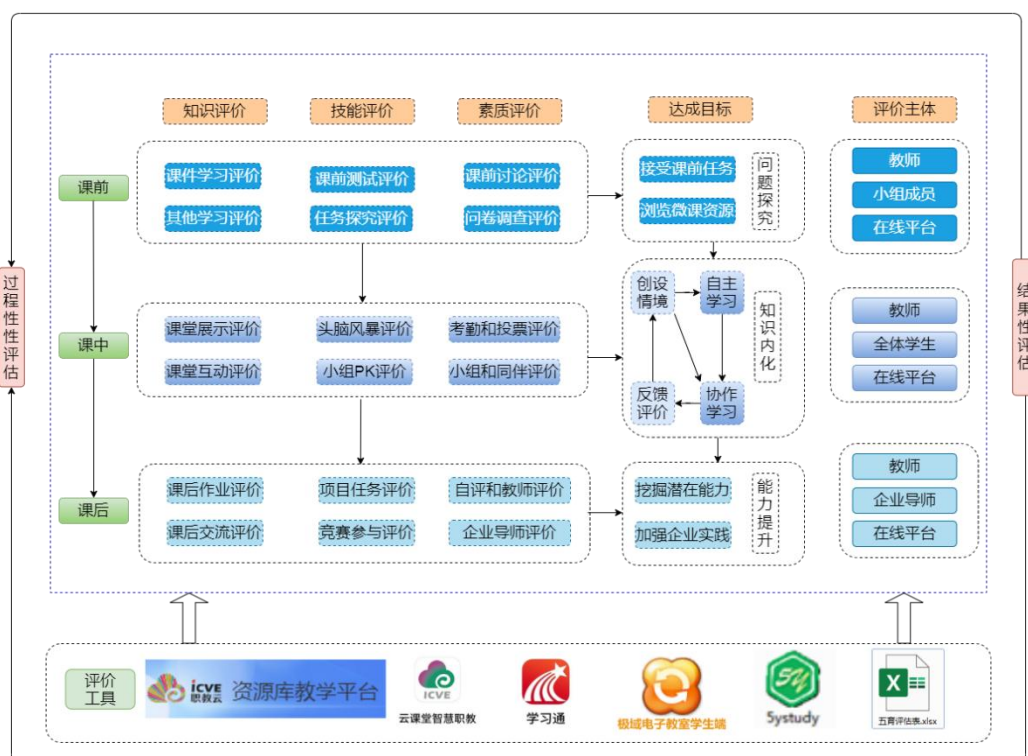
过程性评估

知识评价
技能评价
素质评价
达成目标
评价主体

课前
课件学习评价
课前测试评价
课前讨论评价
其他学习评价
任务探究评价
问卷调查评价
接受课前任务
浏览微课资源
问题探究
教师
小组成员
在线平台

课中
课堂展示评价
头脑风暴评价
考勤和投票评价
课堂互动评价
小组PK评价
小组和同伴评价
创设情境
自主学习
协作学习
反馈评价
知识内化
教师
全体学生
在线平台

课后
课后作业评价
项目任务评价
自评和教师评价
课后交流评价
竞赛参与评价
企业导师评价
挖掘潜在能力
加强企业实践
能力提升
教师
企业导师
在线平台

结果性评估

评价工具
icve 职教云 资源库教学平台
ICVE 云课堂智慧职教
学习通
极域电子教室学生端
SY Systudy
X 五育评估表.xlsx